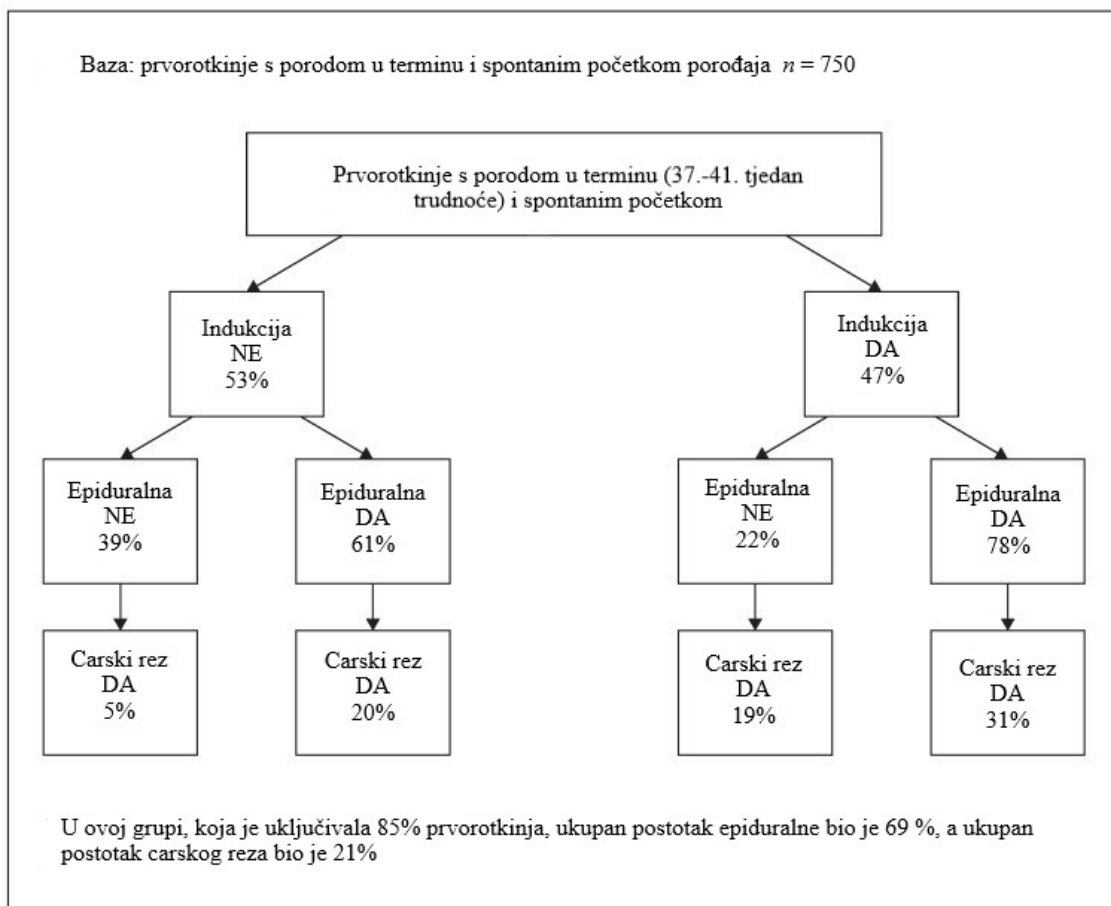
Baza: prvorotkinje s porodom u terminu i spontanim početkom porođaja $n = 750$

Prvorotkinje s porodom u terminu (37.-41. tjedan trudnoće) i spontanim početkom

Indukcija
NE
53%

Indukcija
DA
47%

Epiduralna
NE
39%

Epiduralna
DA
61%

Epiduralna
NE
22%

Epiduralna
DA
78%

Carski rez
DA
5%

Carski rez
DA
20%

Carski rez
DA
19%

Carski rez
DA
31%

U ovoj grupi, koja je uključivala 85% prvorotkinja, ukupan postotak epiduralne bio je 69 %, a ukupan postotak carskog reza bio je 21%